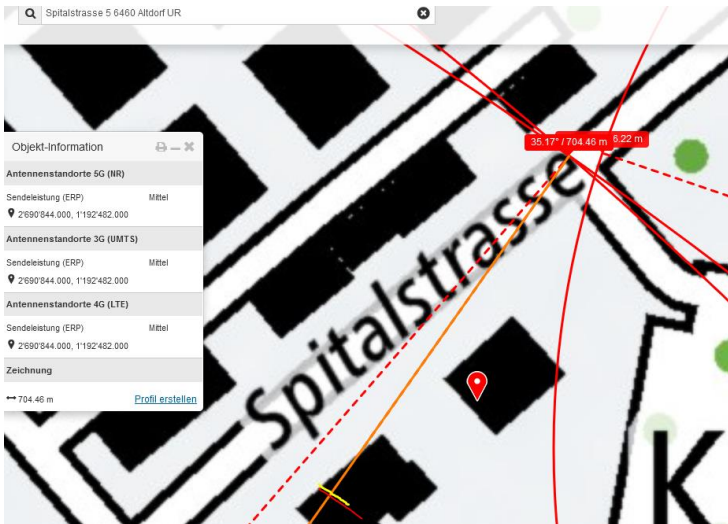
Spitalstrasse 5 6460 Altdorf UR

Objekt-Information

Antennenstandorte 5G (NR)

Sendeleistung (ERP) Mittel

2'690'844.000, 1'192'482.000

Antennenstandorte 3G (UMTS)

Sendeleistung (ERP) Mittel

2'690'844.000, 1'192'482.000

Antennenstandorte 4G (LTE)

Sendeleistung (ERP) Mittel

2'690'844.000, 1'192'482.000

Zeichnung

704.46 m Profil erstellen

35.17° / 704.46 m 6.22 m

Spitalstrasse

K